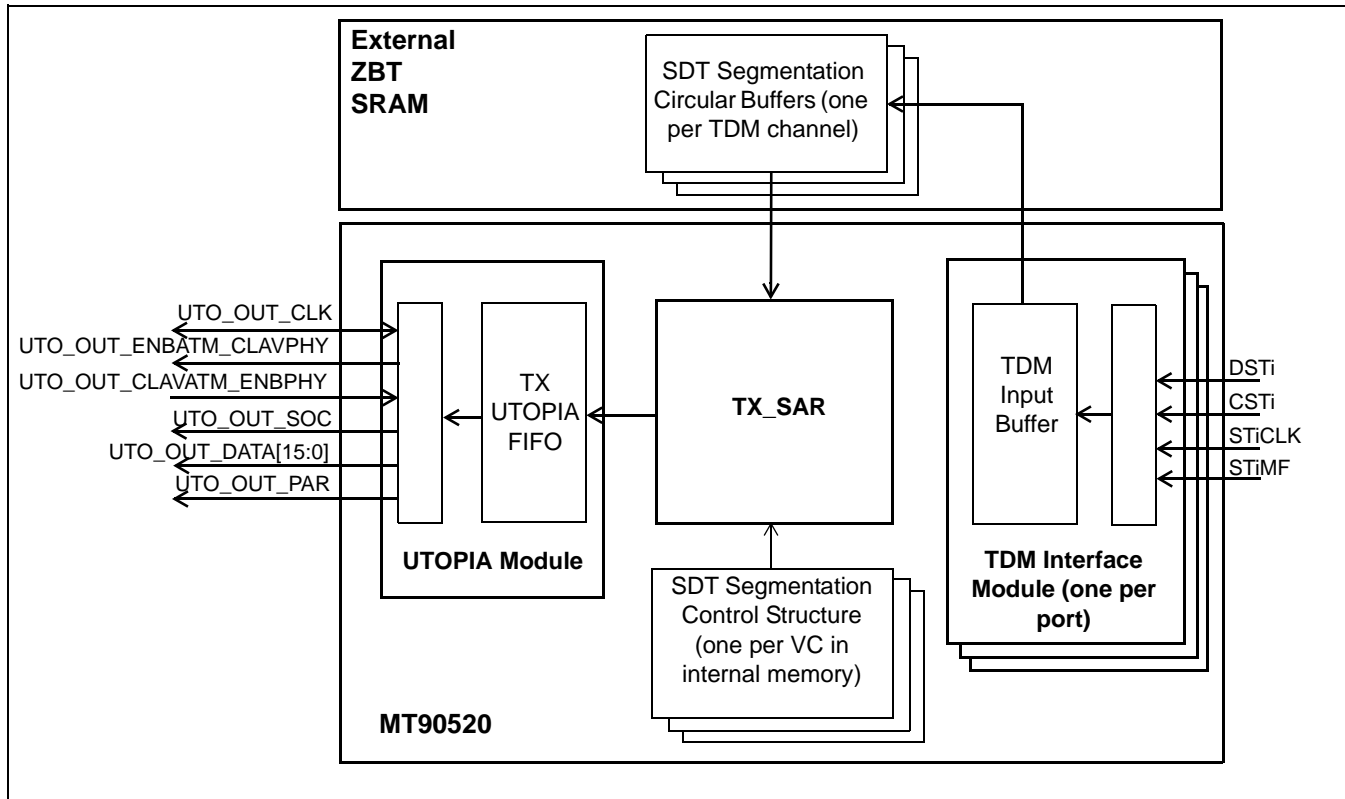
External ZBT SRAM

SDT Segmentation Circular Buffers (one per TDM channel)

UTO_OUT_CLK
UTO_OUT_ENBATM_CLAVPHY
UTO_OUT_CLAVATM_ENBPHY
UTO_OUT_SOC
UTO_OUT_DATA[15:0]
UTO_OUT_PAR

TX UTOPIA FIFO

UTOPIA Module

TX_SAR

SDT Segmentation Control Structure (one per VC in internal memory)

TDM Input Buffer

TDM Interface Module (one per port)

DSTi
CSTi
STiCLK
STiMF

MT90520